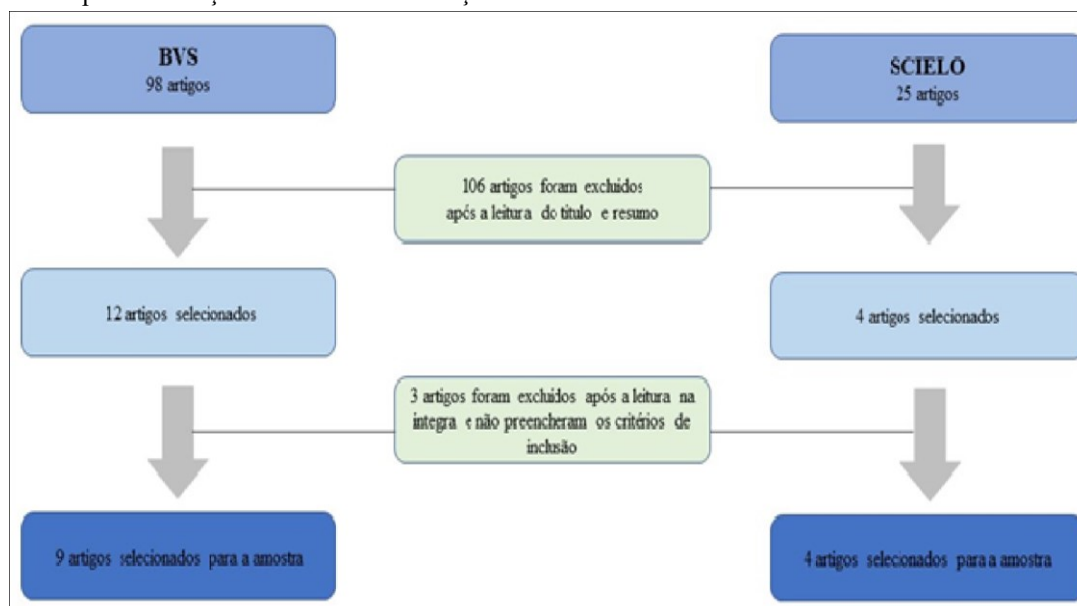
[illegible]

BVS
98 artigos

SCIELO
25 artigos

106 artigos foram excluidos após a leitura do titulo e resumo

12 artigos selecionados

4 artigos selecionados

3 artigos foram excluidos após a leitura na integra e não preencheram os critérios de inclusão

9 artigos selecionados para a amostra

4 artigos seleconados para a amostra